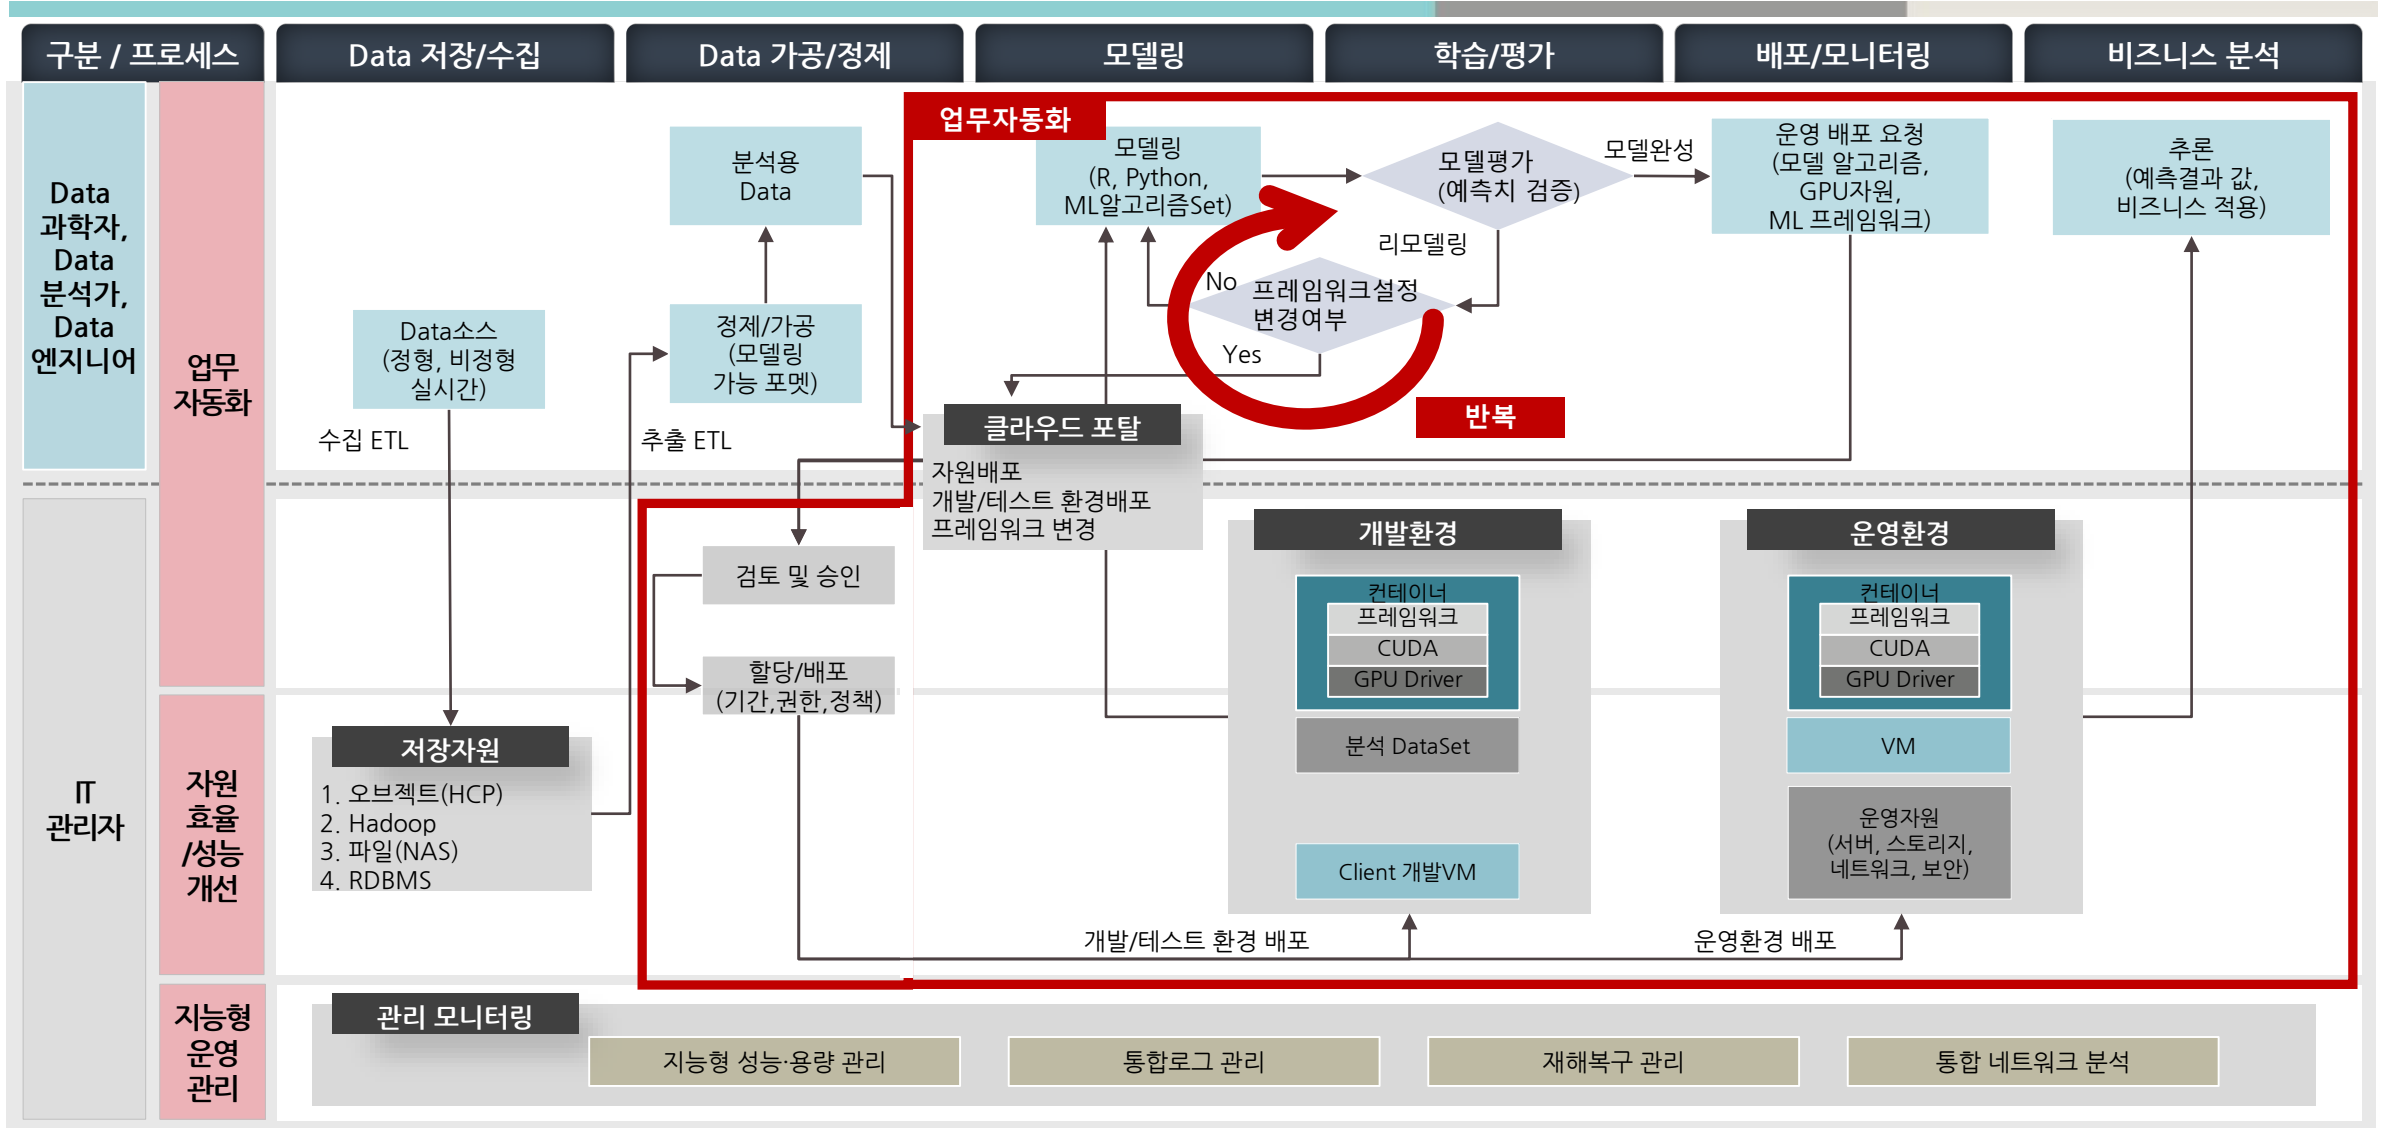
구분 / 프로세스

Data 저장/수집

Data 가공/정제

모델링

학습/평가

배포/모니터링

비즈니스 분석

Data 과학자, Data 분석가, Data 엔지니어

업무 자동화

업무자동화

분석용 Data

모델링 (R, Python, ML알고리즘Set)

모델평가 (예측치 검증)

모델완성

운영 배포 요청 (모델 알고리즘, GPU자원, ML 프레임워크)

추론 (예측결과 값, 비즈니스 적용)

리모델링

No

프레임워크설정 변경여부

Yes

Data소스 (정형, 비정형 실시간)

정제/가공 (모델링 가능 포멧)

반복

수집 ETL

추출 ETL

클라우드 포탈

자원배포
개발/테스트 환경배포
프레임워크 변경

개발환경

운영환경

검토 및 승인

할당/배포 (기간,권한,정책)

컨테이너
프레임워크
CUDA
GPU Driver

분석 DataSet

Client 개발VM

컨테이너
프레임워크
CUDA
GPU Driver

VM

운영자원 (서버, 스토리지, 네트워크, 보안)

IT 관리자

자원 효율 /성능 개선

저장자원

1. 오브젝트(HCP)
2. Hadoop
3. 파일(NAS)
4. RDBMS

개발/테스트 환경 배포

운영환경 배포

지능형 운영 관리

관리 모니터링

지능형 성능·용량 관리

통합로그 관리

재해복구 관리

통합 네트워크 분석